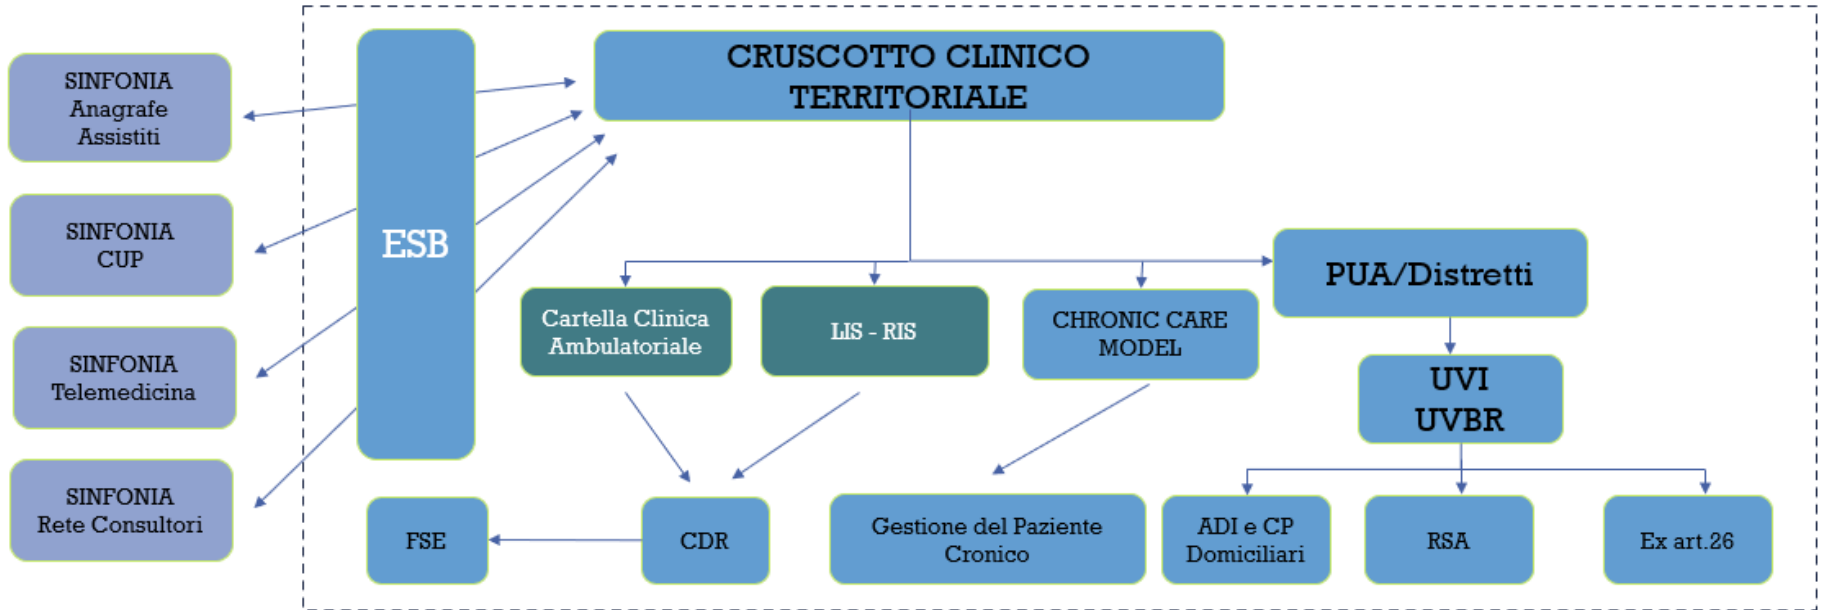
SINFONIA Anagrafe Assistiti

SINFONIA CUP

SINFONIA Telemedicina

SINFONIA Rete Consultori

ESB

CRUSCOTTO CLINICO TERRITORIALE

Cartella Clinica Ambulatoriale

LIS - RIS

CHRONIC CARE MODEL

PUA/Distretti

UVI UVBR

FSE

CDR

Gestione del Paziente Cronico

ADI e CP Domiciliari

RSA

Ex art.26